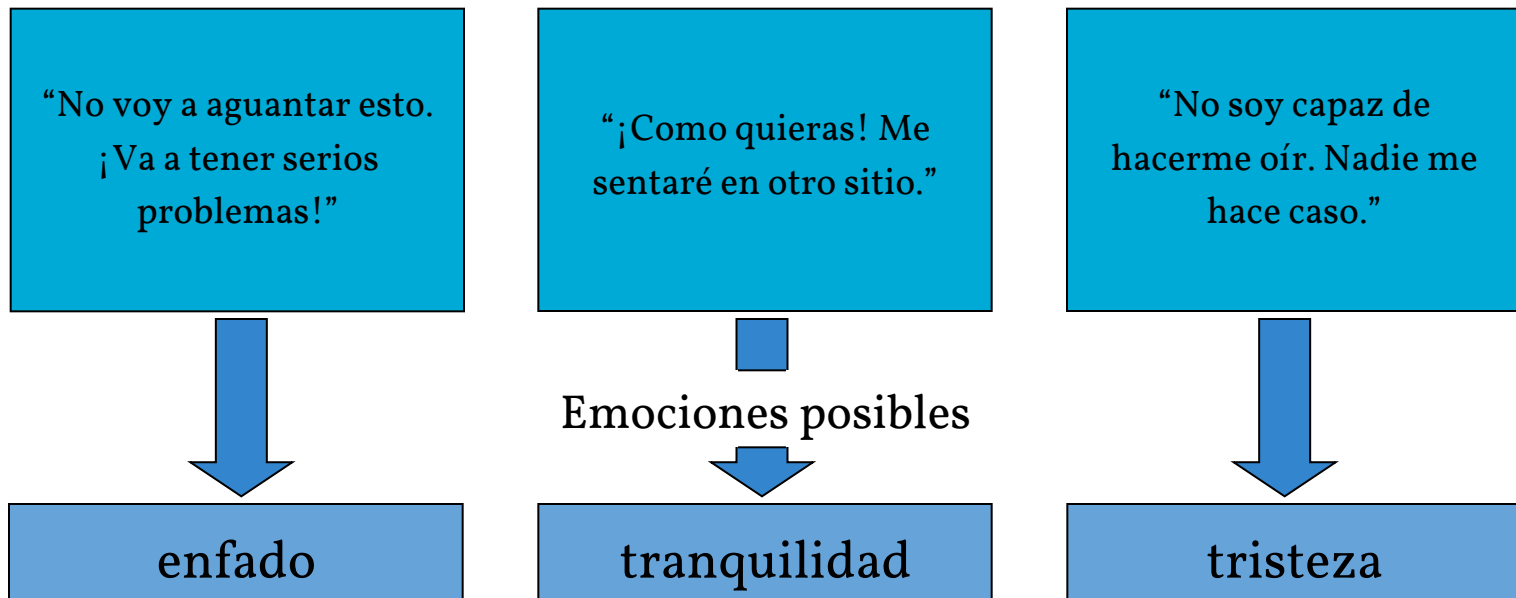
“No voy a aguantar esto. ¡Va a tener serios problemas!”

“¡Como quieras! Me sentaré en otro sitio.”

“No soy capaz de hacerme oír. Nadie me hace caso.”

Emociones posibles

enfado

tranquilidad

tristeza